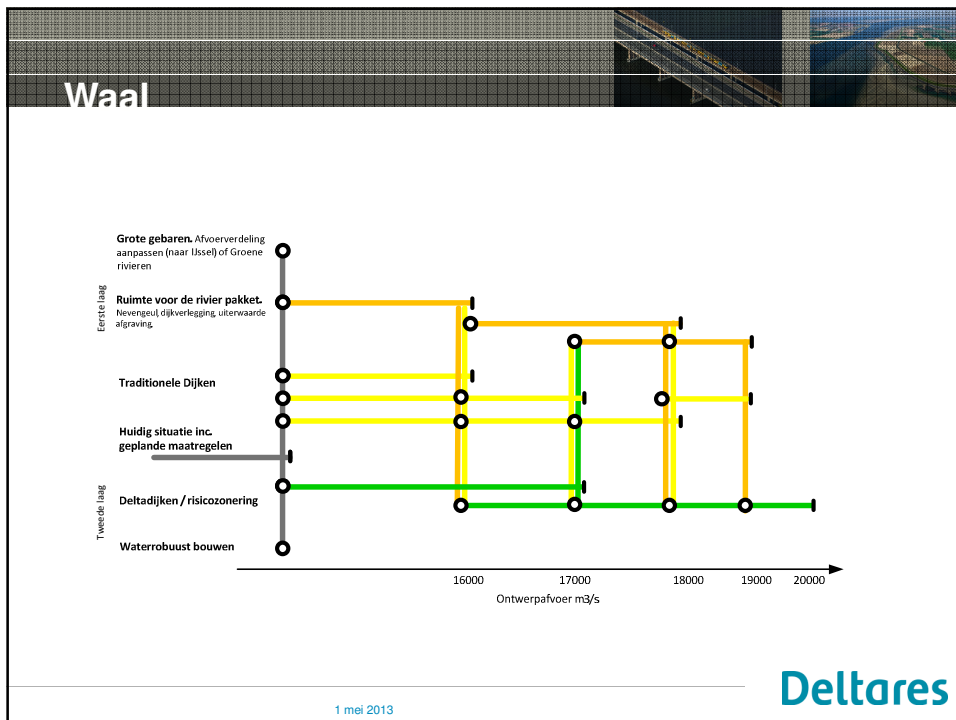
Waal

Grote gebaren. Afvoerverdeling aanpassen (naar IJssel) of Groene rivieren

Eerste laag

Ruimte voor de rivier pakket.
Nevengeul, dijkverlegging, uiterwaarde afgraving,

Traditionele Dijken

Huidig situatie inc. geplande maatregelen

Tweede laag

Deltadijken / risicozonering

Waterrobuust bouwen

16000
17000
18000
19000
20000

Ontwerpafvoer m3/s

1 mei 2013

Deltares